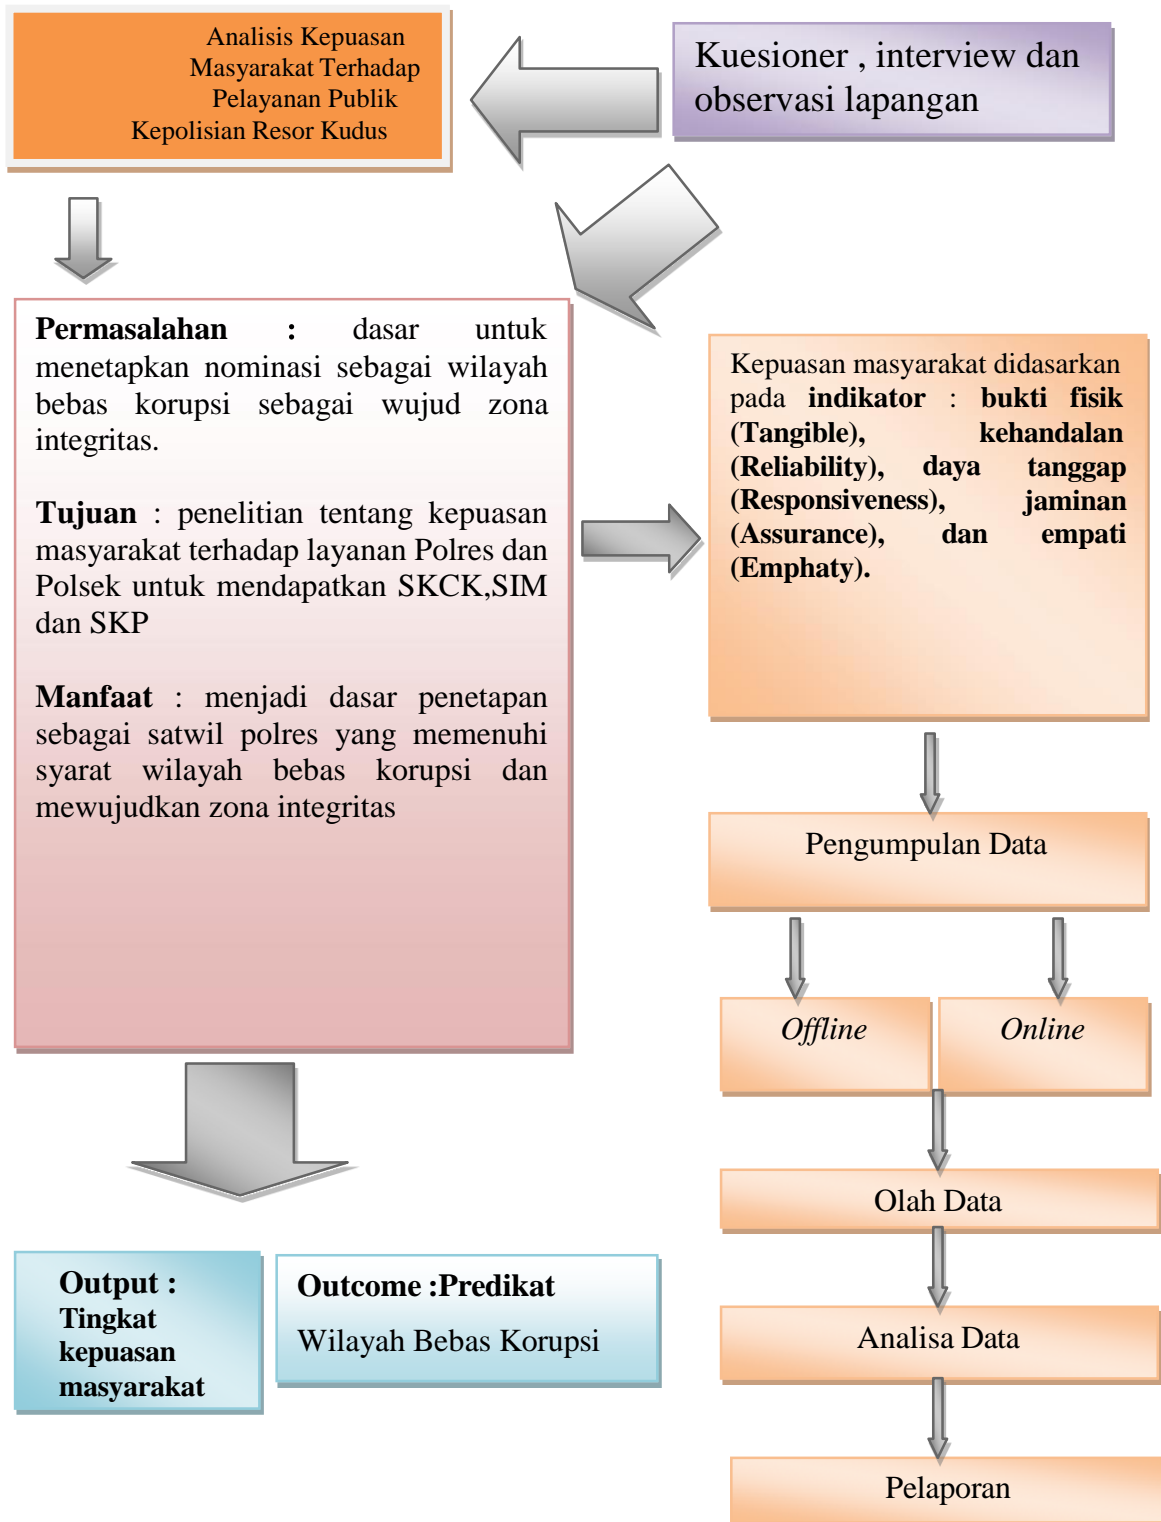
Analisis Kepuasan Masyarakat Terhadap Pelayanan Publik Kepolisian Resor Kudus

Kuesioner , interview dan observasi lapangan

**Permasalahan** : dasar untuk menetapkan nominasi sebagai wilayah bebas korupsi sebagai wujud zona integritas.

**Tujuan** : penelitian tentang kepuasan masyarakat terhadap layanan Polres dan Polsek untuk mendapatkan SKCK,SIM dan SKP

**Manfaat** : menjadi dasar penetapan sebagai satwil polres yang memenuhi syarat wilayah bebas korupsi dan mewujudkan zona integritas

Kepuasan masyarakat didasarkan pada **indikator** : **bukti fisik (Tangible), kehandalan (Reliability), daya tanggap (Responsiveness), jaminan (Assurance), dan empati (Emphaty).**

Pengumpulan Data

*Offline*

*Online*

Olah Data

Analisa Data

Pelaporan

**Output : Tingkat kepuasan masyarakat**

**Outcome :Predikat**

Wilayah Bebas Korupsi